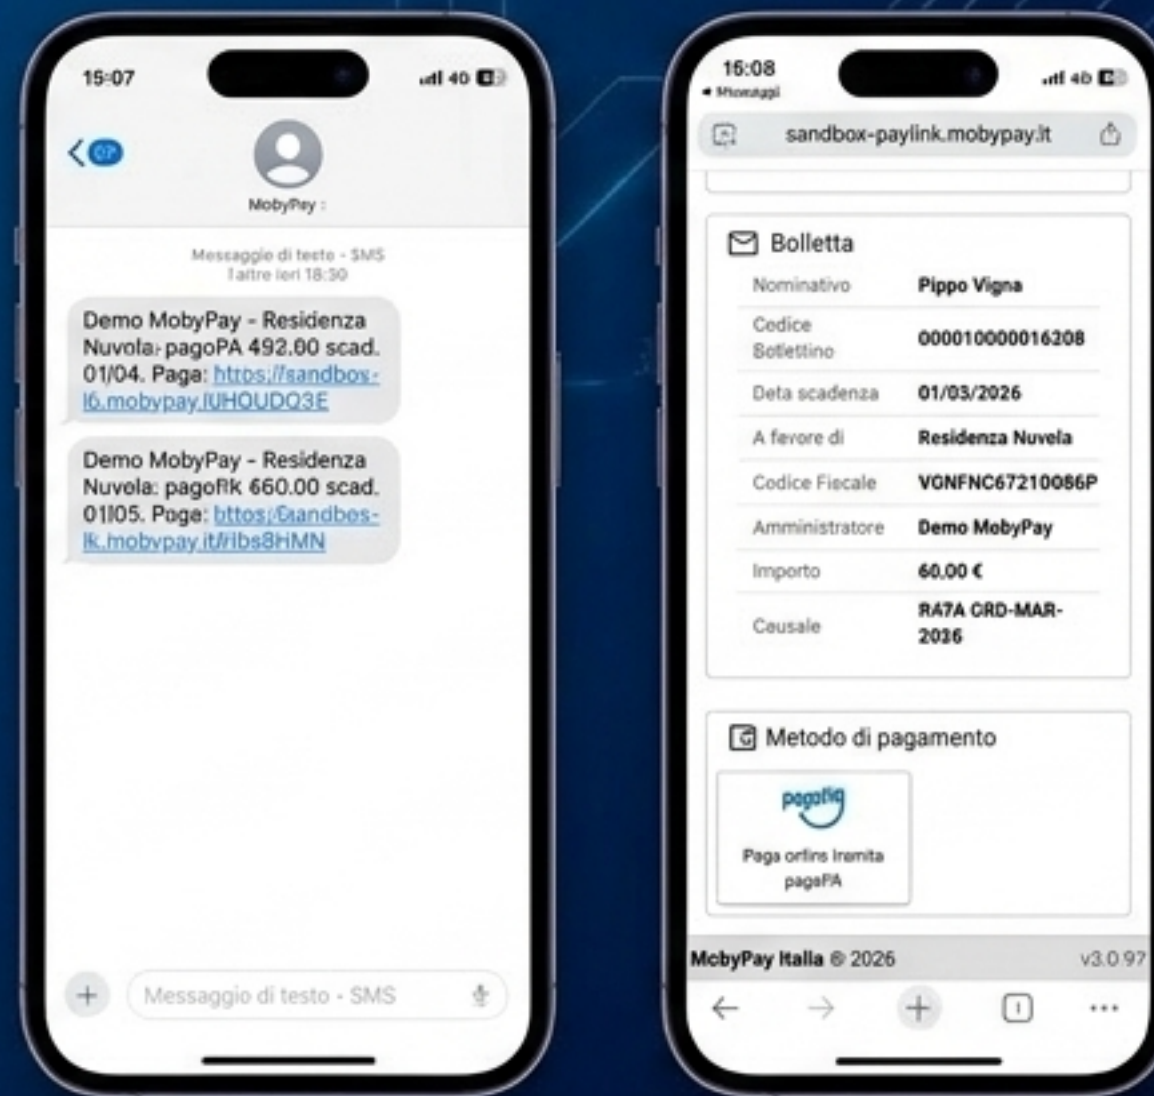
15:07

40

07

MobyPay

Messaggio di testo - SMS
l'altro ieri 18:30

Demo MobyPay - Residenza Nuvola- pagoPA 492.00 scad. 01/04. Paga: https://sandbox-l6.mobypay.l/UHOUDQ3E

Demo MobyPay - Residenza Nuvola: pagoflk 660.00 scad. 01l05. Poge: bttos//sandbos-lk.mobvpay.it/ribs8HMN

+ Messaggio di testo - SMS

16:08
◂ Messaggi

4G

sandbox-paylink.mobypay.it

Bolletta

| Nominativo | Pippo Vigna |
|---|---|
| Codice Bollettino | 000010000016208 |
| Data scadenza | 01/03/2026 |
| A favore di | Residenza Nuvela |
| Codice Fiscale | VONFNC67210086P |
| Amministratore | Demo MobyPay |
| Importo | 60,00 € |
| Causale | RA7A CRD-MAR-2026 |

Metodo di pagamento

pagoPA

Paga online tramite pagoPA

MobyPay Italia © 2026 v3.0.97